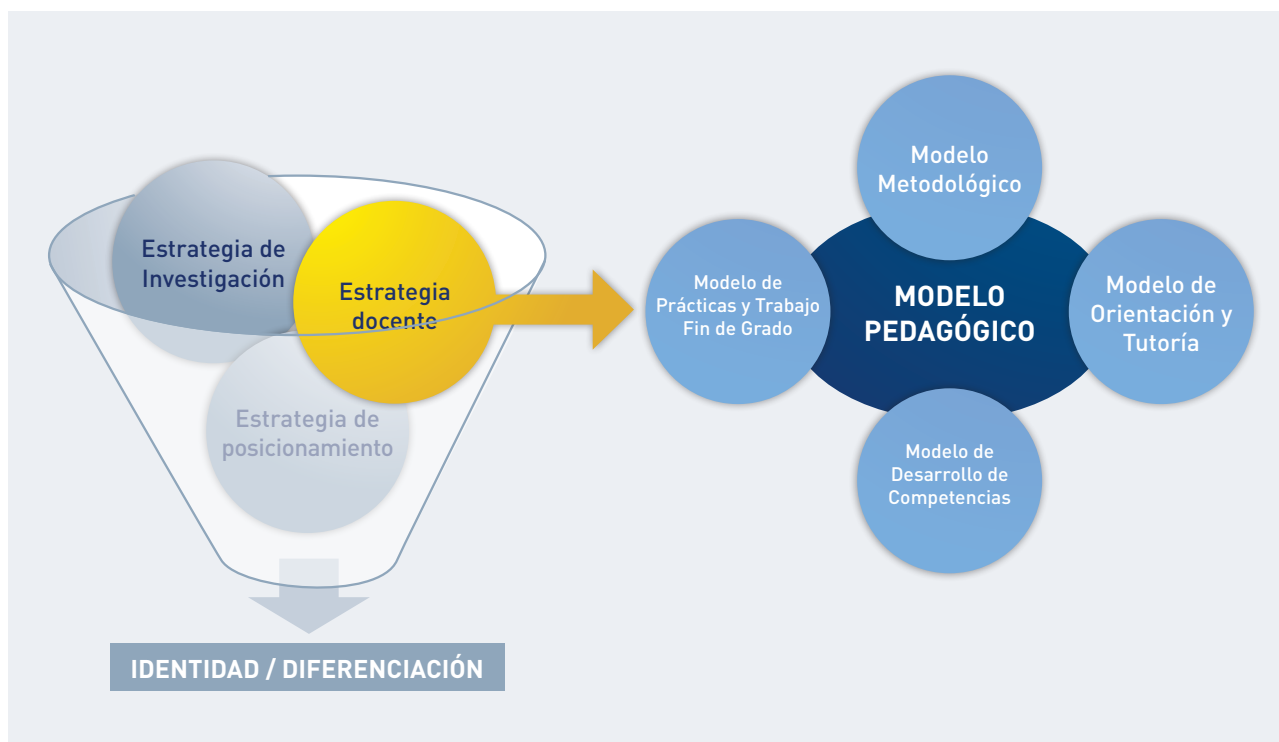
Estrategia de Investigación

Estrategia docente

Estrategia de posicionamiento

IDENTIDAD / DIFERENCIACIÓN

Modelo Metodológico

Modelo de Prácticas y Trabajo Fin de Grado

MODELO PEDAGÓGICO

Modelo de Orientación y Tutoría

Modelo de Desarrollo de Competencias